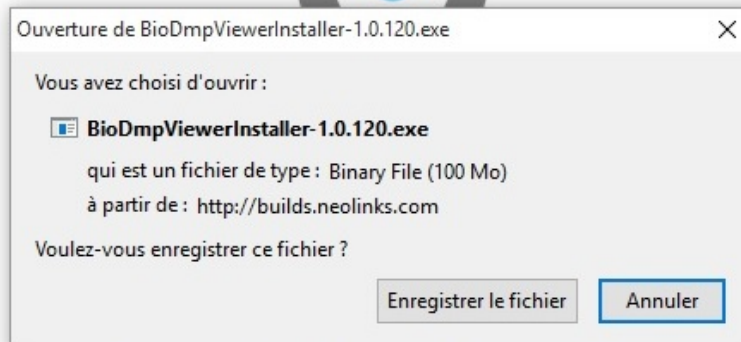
Ouverture de BioDmpViewerInstaller-1.0.120.exe

×

Vous avez choisi d'ouvrir :

BioDmpViewerInstaller-1.0.120.exe

qui est un fichier de type : Binary File (100 Mo)

à partir de : http://builds.neolinks.com

Voulez-vous enregistrer ce fichier ?

Enregistrer le fichier

Annuler